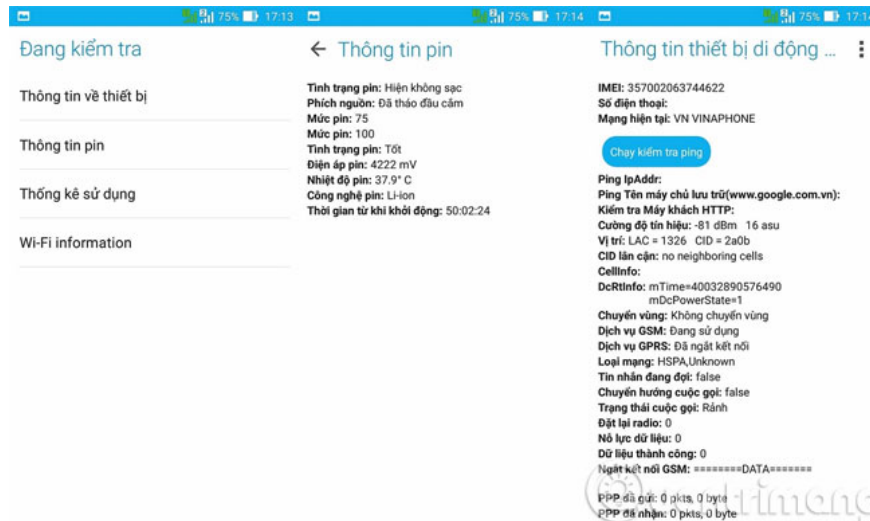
75% 17:13

Đang kiểm tra

Thông tin về thiết bị

Thông tin pin

Thống kê sử dụng

Wi-Fi information

75% 17:14

← Thông tin pin

Tình trạng pin: Hiện không sạc
Phích nguồn: Đã tháo đầu cắm
Mức pin: 75
Mức pin: 100
Tình trạng pin: Tốt
Điện áp pin: 4222 mV
Nhiệt độ pin: 37.9° C
Công nghệ pin: Li-ion
Thời gian từ khi khởi động: 50:02:24

75% 17:1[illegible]

Thông tin thiết bị di động ...

IMEI: 357002063744622
Số điện thoại:
Mạng hiện tại: VN VINAPHONE

Chạy kiểm tra ping

Ping IpAddr:
Ping Tên máy chủ lưu trữ(www.google.com.vn):
Kiểm tra Máy khách HTTP:
Cường độ tín hiệu: -81 dBm 16 asu
Vị trí: LAC = 1326 CID = 2a0b
CID lân cận: no neighboring cells
CellInfo:
DcRtInfo: mTime=40032890576490 mDcPowerState=1
Chuyển vùng: Không chuyển vùng
Dịch vụ GSM: Đang sử dụng
Dịch vụ GPRS: Đã ngắt kết nối
Loại mạng: HSPA,Unknown
Tin nhắn đang đợi: false
Chuyển hướng cuộc gọi: false
Trạng thái cuộc gọi: Rảnh
Đặt lại radio: 0
Nỗ lực dữ liệu: 0
Dữ liệu thành công: 0
Ngắt kết nối GSM: ========DATA=======

PPP đã gửi: 0 pkts, 0 byte
PPP đã nhận: 0 pkts, 0 byte

timone